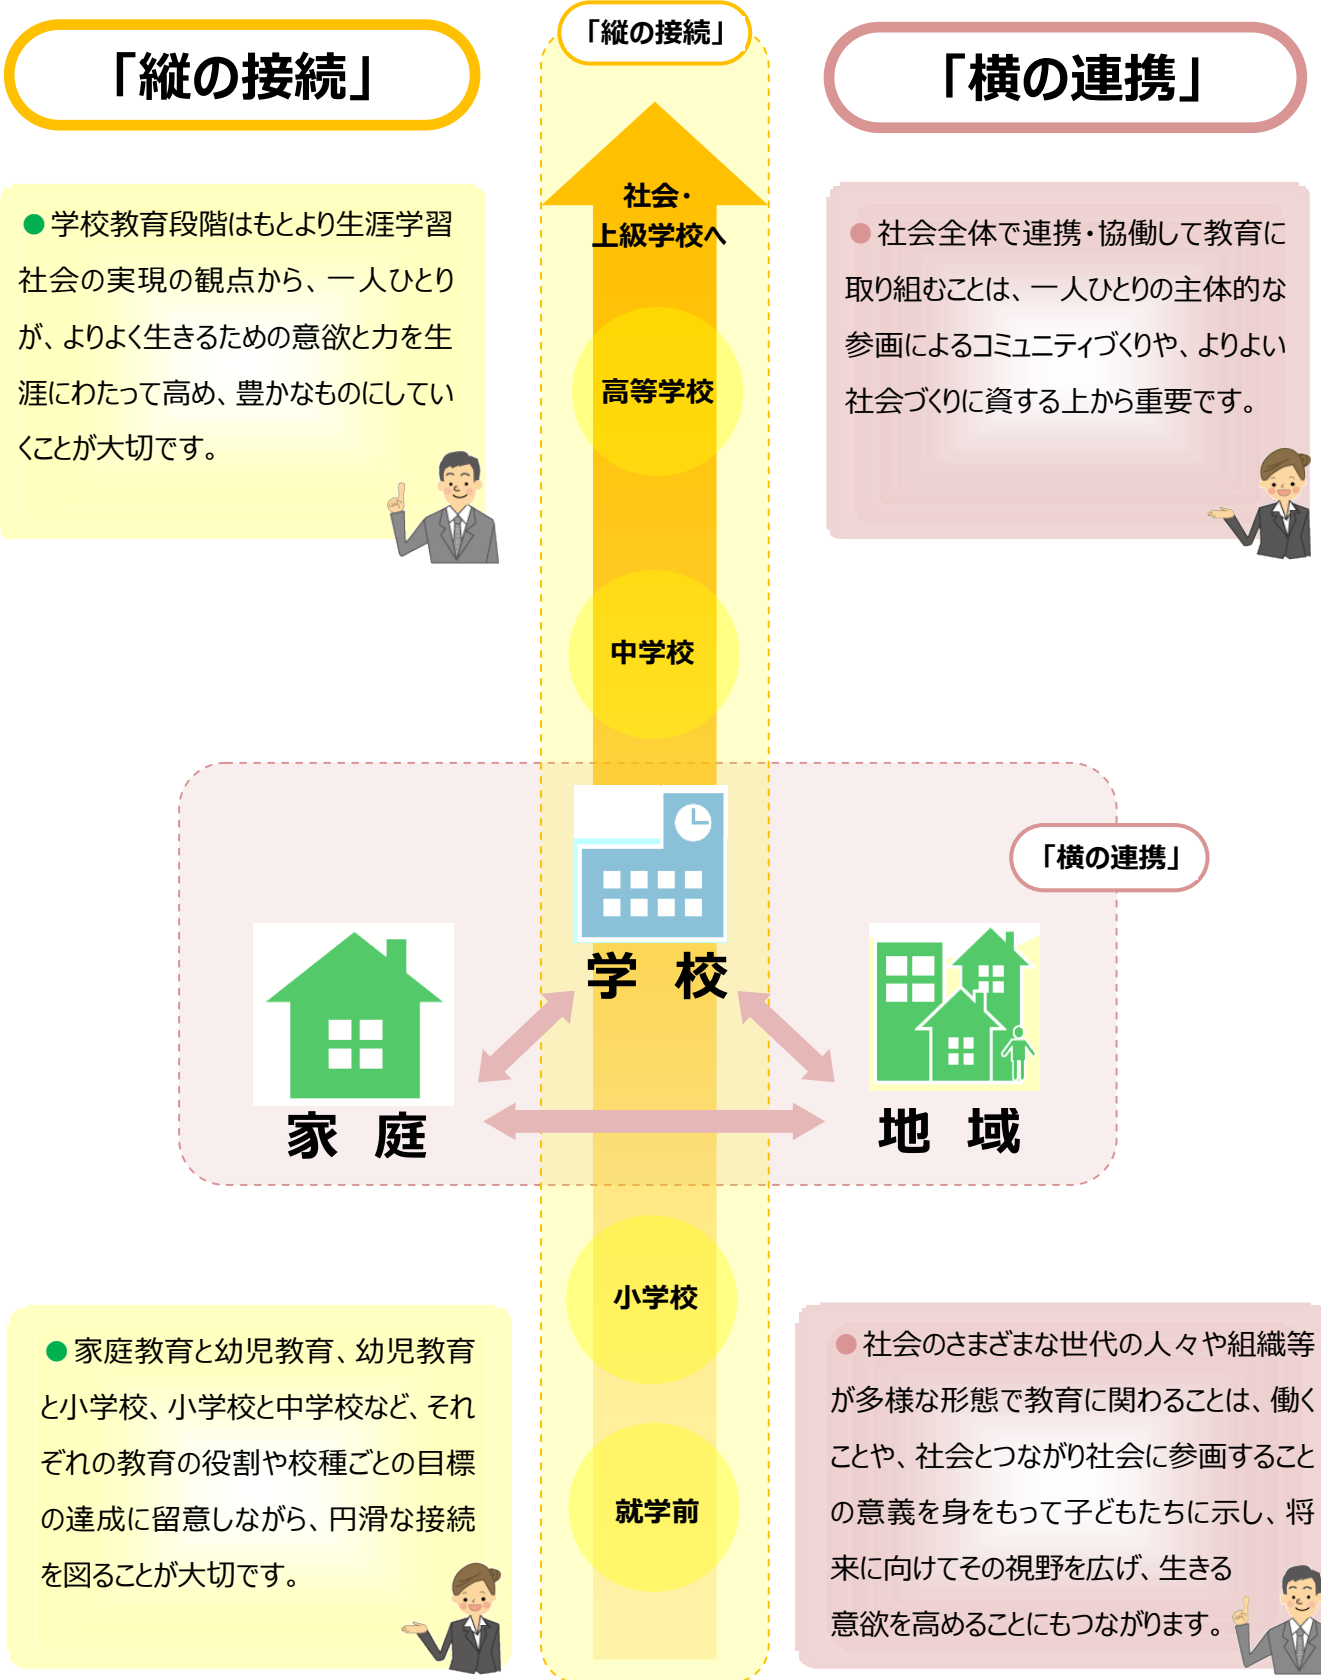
「縦の接続」

「縦の接続」

「横の連携」

●学校教育段階はもとより生涯学習社会の実現の観点から、一人ひとりが、よりよく生きるための意欲と力を生涯にわたって高め、豊かなものにしていくことが大切です。

社会・上級学校へ

●社会全体で連携・協働して教育に取り組むことは、一人ひとりの主体的な参画によるコミュニティづくりや、よりよい社会づくりに資する上から重要です。

高等学校

中学校

「横の連携」

学　校

家　庭

地　域

小学校

就学前

●家庭教育と幼児教育、幼児教育と小学校、小学校と中学校など、それぞれの教育の役割や校種ごとの目標の達成に留意しながら、円滑な接続を図ることが大切です。

●社会のさまざまな世代の人々や組織等が多様な形態で教育に関わることは、働くことや、社会とつながり社会に参画することの意義を身をもって子どもたちに示し、将来に向けてその視野を広げ、生きる意欲を高めることにもつながります。